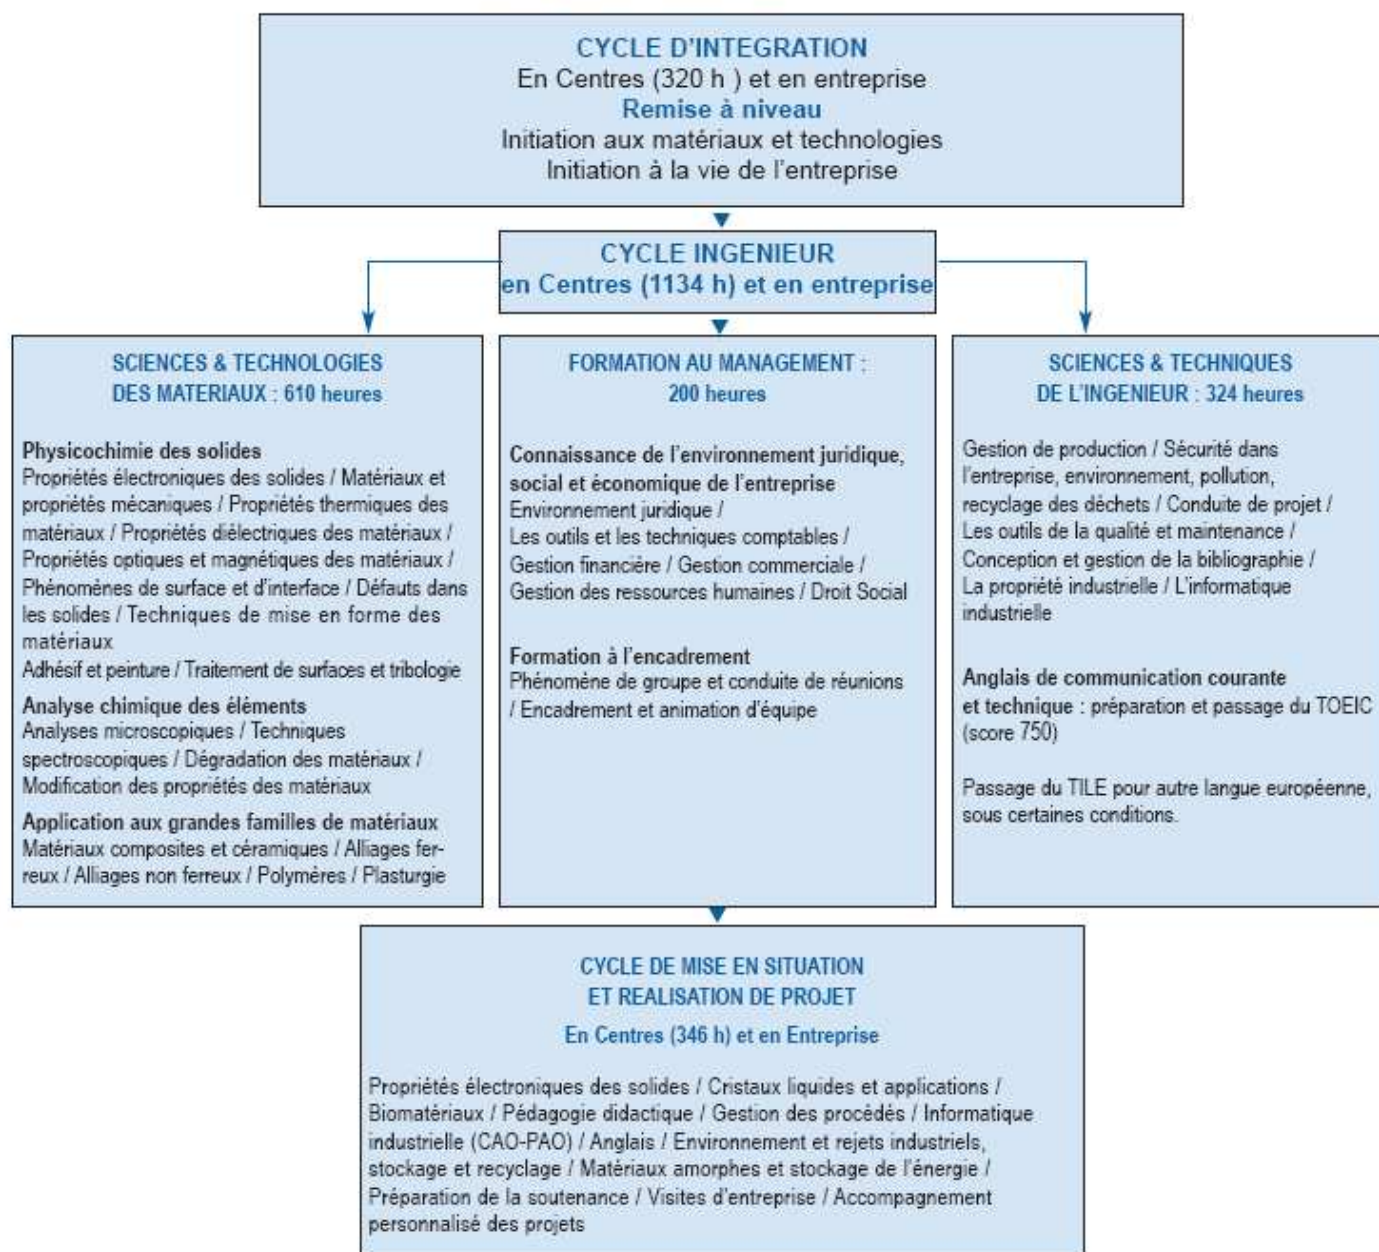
CYCLE D'INTEGRATION
En Centres (320 h ) et en entreprise
Remise à niveau
Initiation aux matériaux et technologies
Initiation à la vie de l'entreprise

CYCLE INGENIEUR
en Centres (1134 h) et en entreprise

SCIENCES & TECHNOLOGIES DES MATERIAUX : 610 heures

Physicochimie des solides
Propriétés électroniques des solides / Matériaux et propriétés mécaniques / Propriétés thermiques des matériaux / Propriétés diélectriques des matériaux / Propriétés optiques et magnétiques des matériaux / Phénomènes de surface et d'interface / Défauts dans les solides / Techniques de mise en forme des matériaux
Adhésif et peinture / Traitement de surfaces et tribologie
Analyse chimique des éléments
Analyses microscopiques / Techniques spectroscopiques / Dégradation des matériaux / Modification des propriétés des matériaux
Application aux grandes familles de matériaux
Matériaux composites et céramiques / Alliages ferreux / Alliages non ferreux / Polymères / Plasturgie

FORMATION AU MANAGEMENT : 200 heures

Connaissance de l'environnement juridique, social et économique de l'entreprise
Environnement juridique /
Les outils et les techniques comptables /
Gestion financière / Gestion commerciale /
Gestion des ressources humaines / Droit Social

Formation à l'encadrement
Phénomène de groupe et conduite de réunions / Encadrement et animation d'équipe

SCIENCES & TECHNIQUES DE L'INGENIEUR : 324 heures

Gestion de production / Sécurité dans l'entreprise, environnement, pollution, recyclage des déchets / Conduite de projet / Les outils de la qualité et maintenance / Conception et gestion de la bibliographie / La propriété industrielle / L'informatique industrielle

Anglais de communication courante et technique : préparation et passage du TOEIC (score 750)

Passage du TILE pour autre langue européenne, sous certaines conditions.

CYCLE DE MISE EN SITUATION
ET REALISATION DE PROJET
En Centres (346 h) et en Entreprise

Propriétés électroniques des solides / Cristaux liquides et applications / Biomatériaux / Pédagogie didactique / Gestion des procédés / Informatique industrielle (CAO-PAO) / Anglais / Environnement et rejets industriels, stockage et recyclage / Matériaux amorphes et stockage de l'énergie / Préparation de la soutenance / Visites d'entreprise / Accompagnement personnalisé des projets